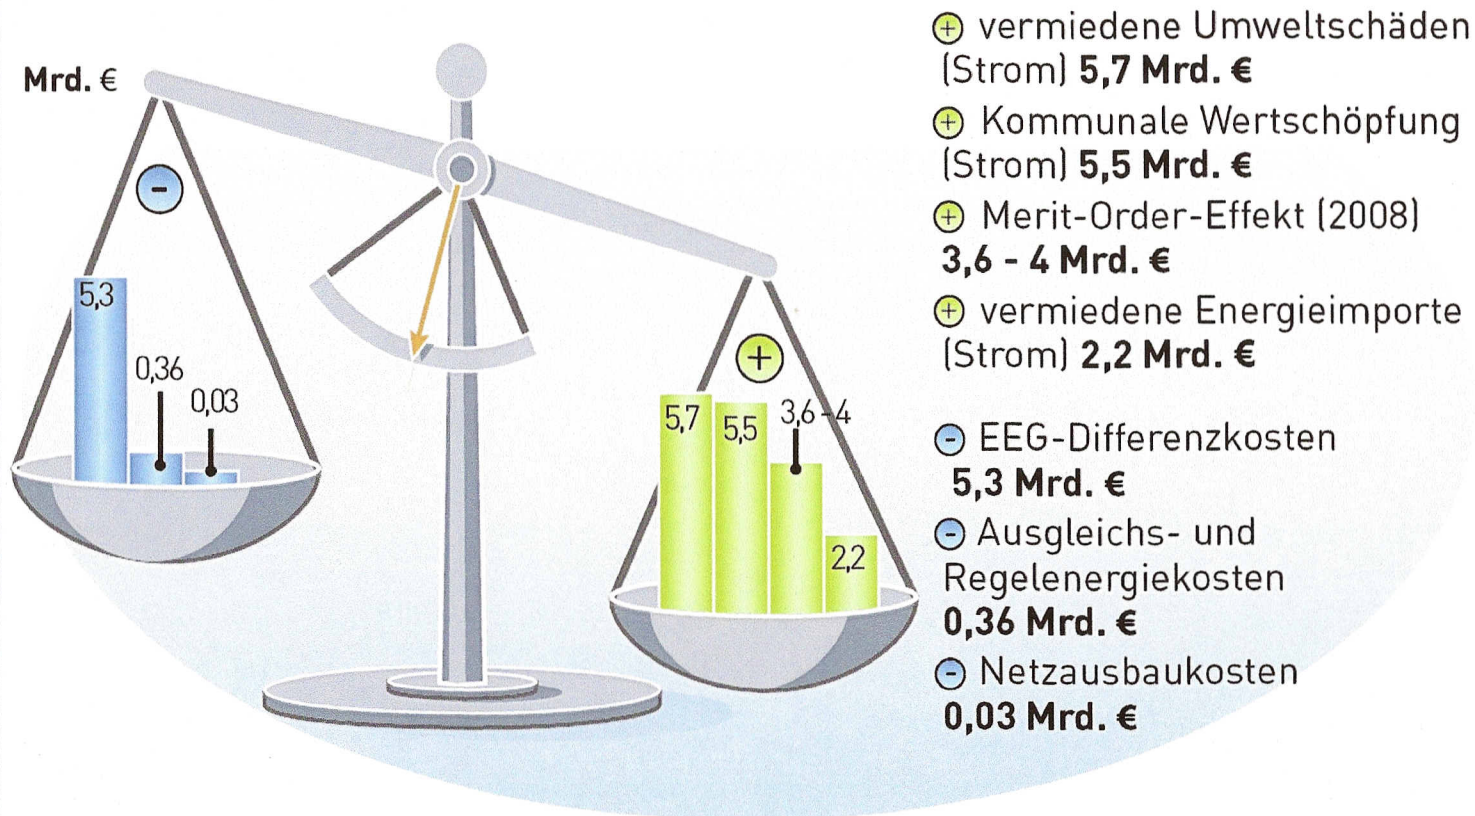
Mrd. €

−

5,3

0,36

0,03

+

5,7

5,5

3,6-4

2,2

+ vermiedene Umweltschäden (Strom) **5,7 Mrd. €**

+ Kommunale Wertschöpfung (Strom) **5,5 Mrd. €**

+ Merit-Order-Effekt (2008) **3,6 - 4 Mrd. €**

+ vermiedene Energieimporte (Strom) **2,2 Mrd. €**

− EEG-Differenzkosten **5,3 Mrd. €**

− Ausgleichs- und Regelenergiekosten **0,36 Mrd. €**

− Netzausbaukosten **0,03 Mrd. €**